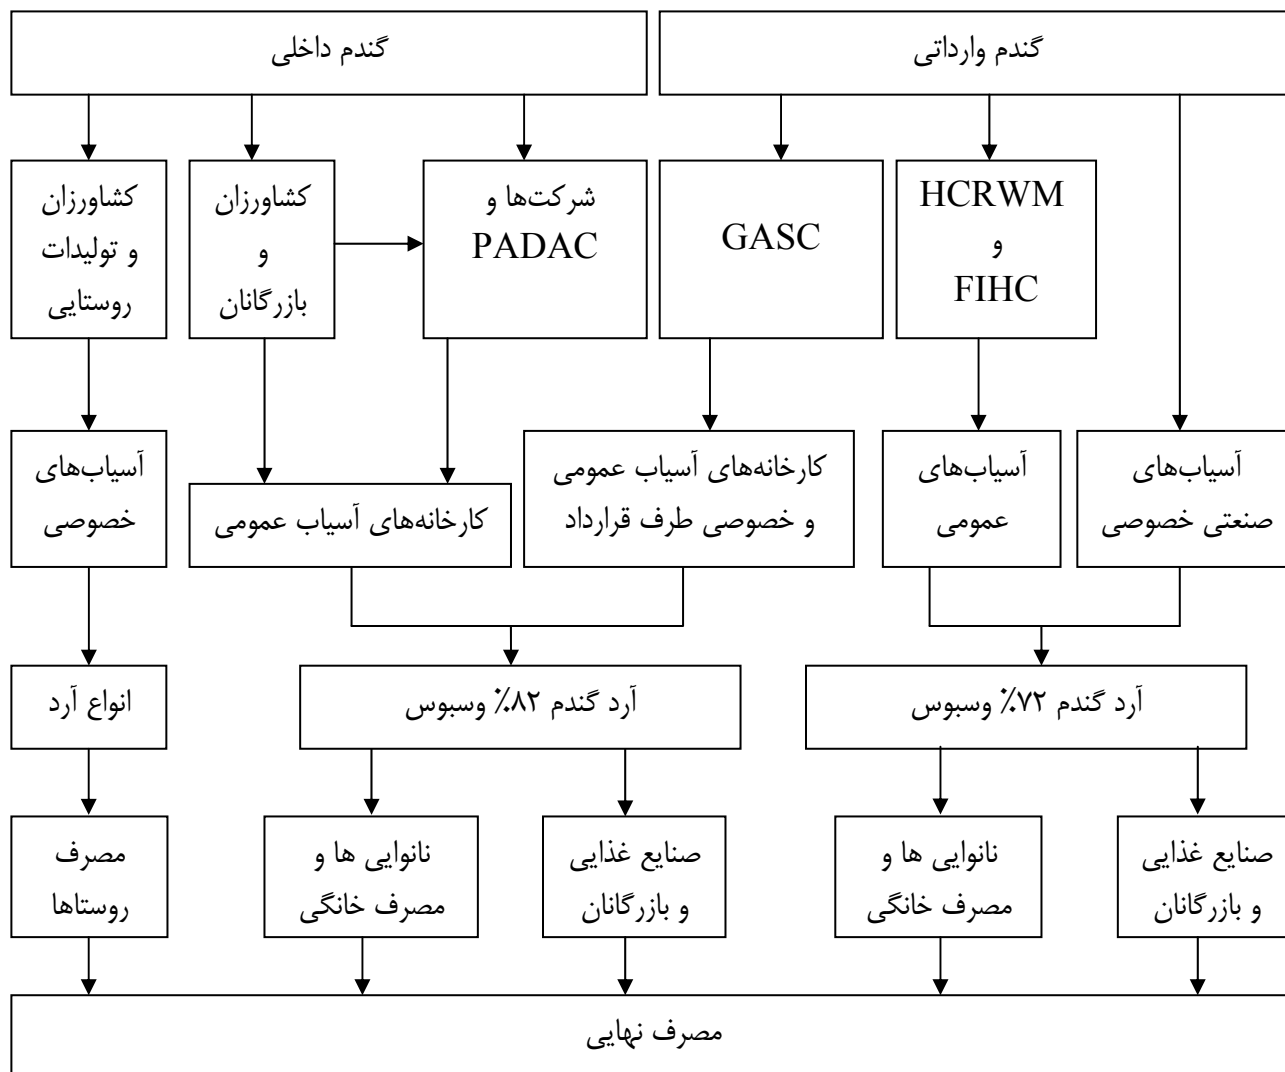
گندم وارداتی

گندم داخلی

HCRWM و FIHC

GASC

شرکت‌ها و PADAC

کشاورزان و بازرگانان

کشاورزان و تولیدات روستایی

آسیاب‌های صنعتی خصوصی

آسیاب‌های عمومی

کارخانه‌های آسیاب عمومی و خصوصی طرف قرارداد

کارخانه‌های آسیاب عمومی

آسیاب‌های خصوصی

آرد گندم ۷۲٪ وسبوس

آرد گندم ۸۲٪ وسبوس

انواع آرد

صنایع غذایی و بازرگانان

نانوایی ها و مصرف خانگی

صنایع غذایی و بازرگانان

نانوایی ها و مصرف خانگی

مصرف روستاها

مصرف نهایی